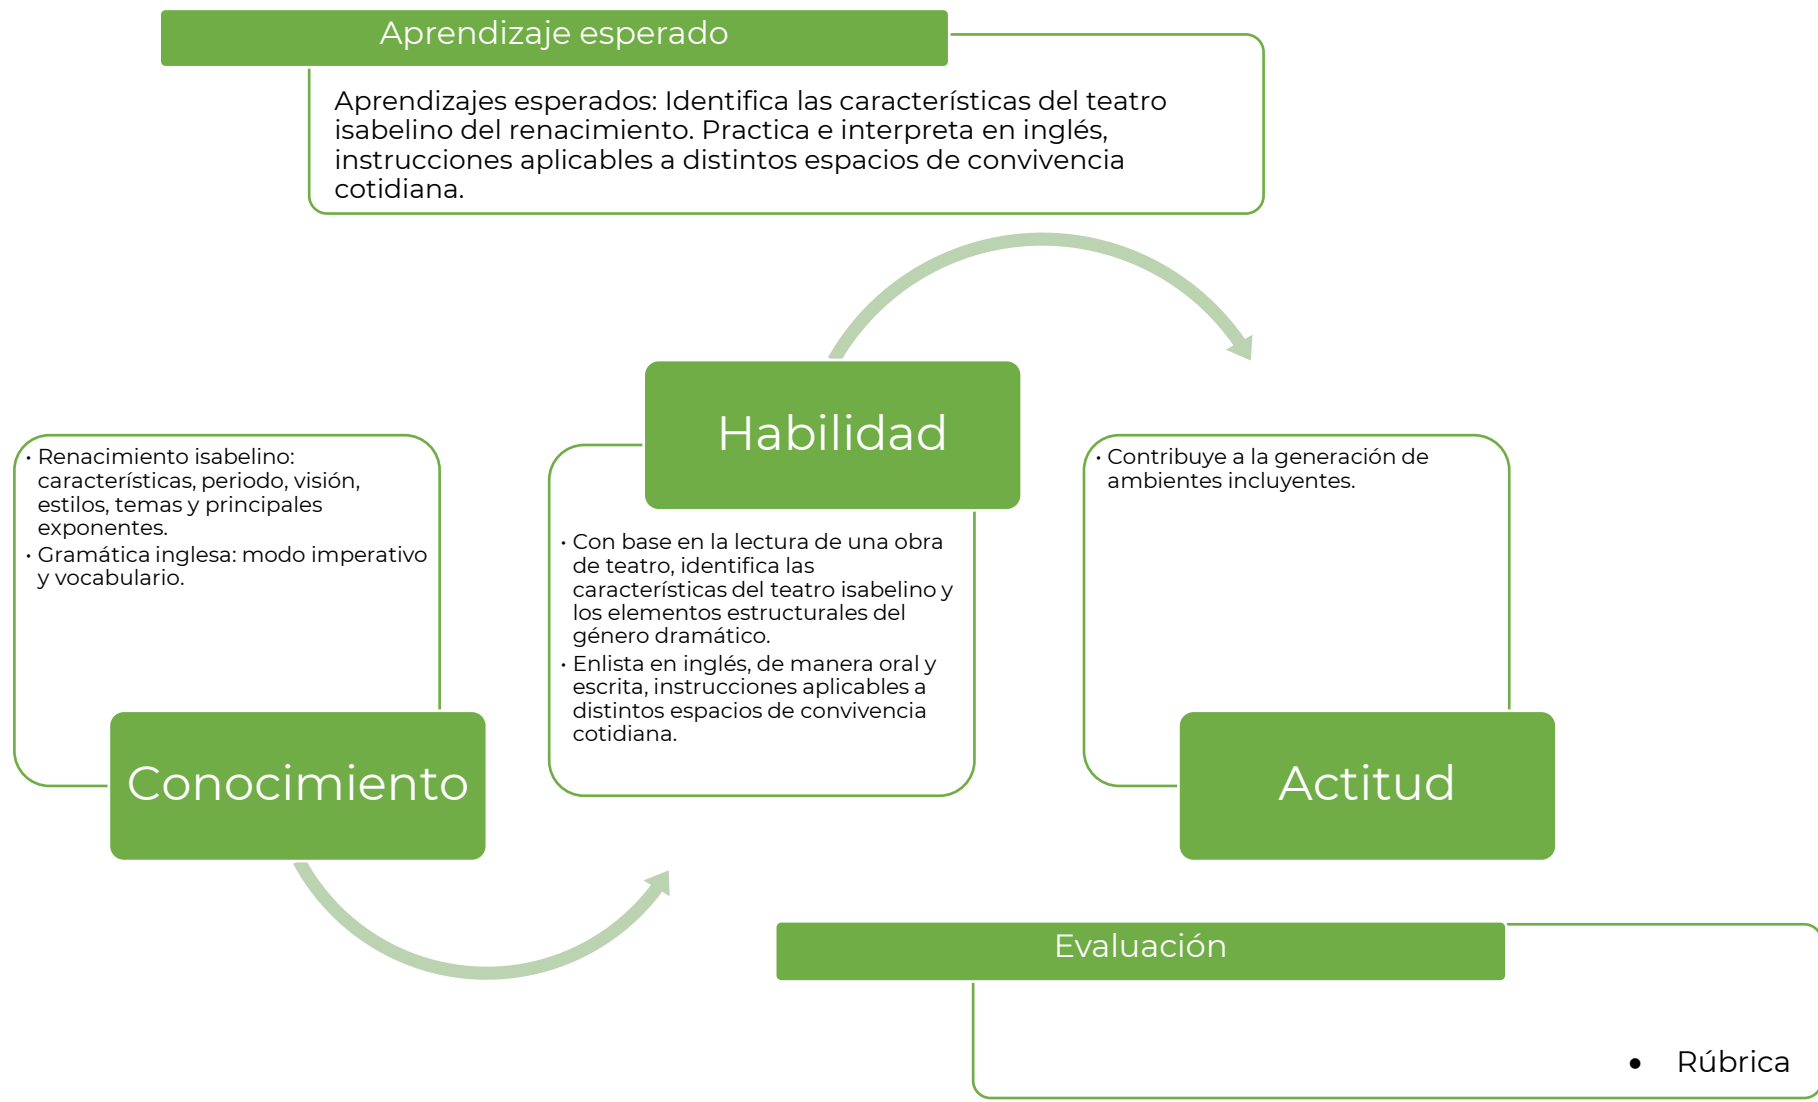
Aprendizaje esperado

Aprendizajes esperados: Identifica las características del teatro isabelino del renacimiento. Practica e interpreta en inglés, instrucciones aplicables a distintos espacios de convivencia cotidiana.

Habilidad

- Con base en la lectura de una obra de teatro, identifica las características del teatro isabelino y los elementos estructurales del género dramático.
- Enlista en inglés, de manera oral y escrita, instrucciones aplicables a distintos espacios de convivencia cotidiana.

- Renacimiento isabelino: características, periodo, visión, estilos, temas y principales exponentes.
- Gramática inglesa: modo imperativo y vocabulario.

Conocimiento

- Contribuye a la generación de ambientes incluyentes.

Actitud

Evaluación

- Rúbrica